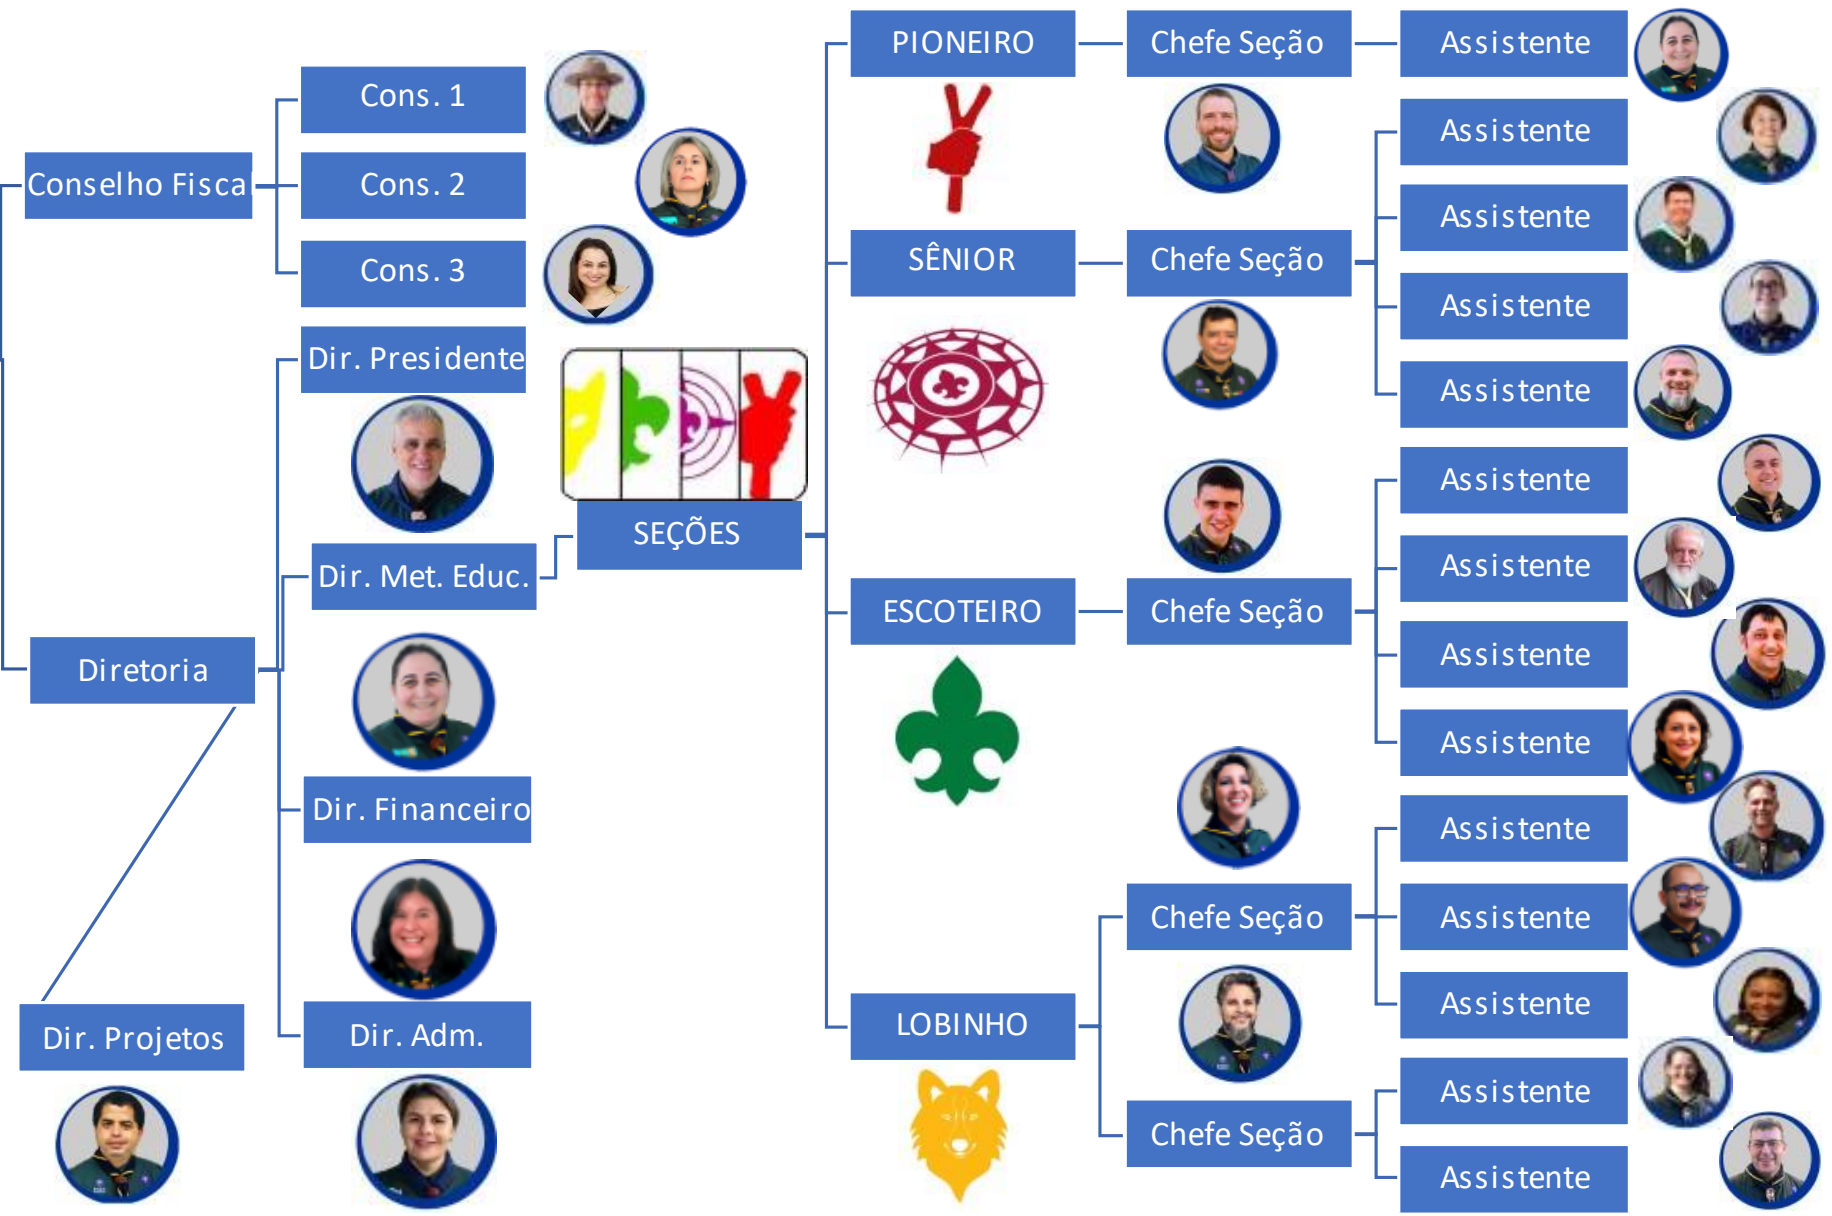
Conselho Fisca

Cons. 1

Cons. 2

Cons. 3

Dir. Presidente

Dir. Met. Educ.

Diretoria

Dir. Financeiro

Dir. Adm.

Dir. Projetos

SEÇÕES

PIONEIRO

Chefe Seção

Assistente

SÊNIOR

Chefe Seção

Assistente

Assistente

Assistente

Assistente

ESCOTEIRO

Chefe Seção

Assistente

Assistente

Assistente

Assistente

LOBINHO

Chefe Seção

Assistente

Assistente

Assistente

Chefe Seção

Assistente

Assistente